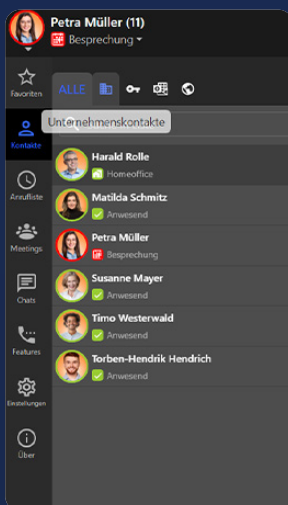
Petra Müller (11)
Besprechung

Favoriten
Kontakte
Anrufliste
Meetings
Chats
Features
Einstellungen
Über

ALLE
Unternehmenskontakte

Harald Rolle
Homeoffice
Matilda Schmitz
Anwesend
Petra Müller
Besprechung
Susanne Mayer
Anwesend
Timo Westerwald
Anwesend
Torben-Hendrik Hendrich
Anwesend